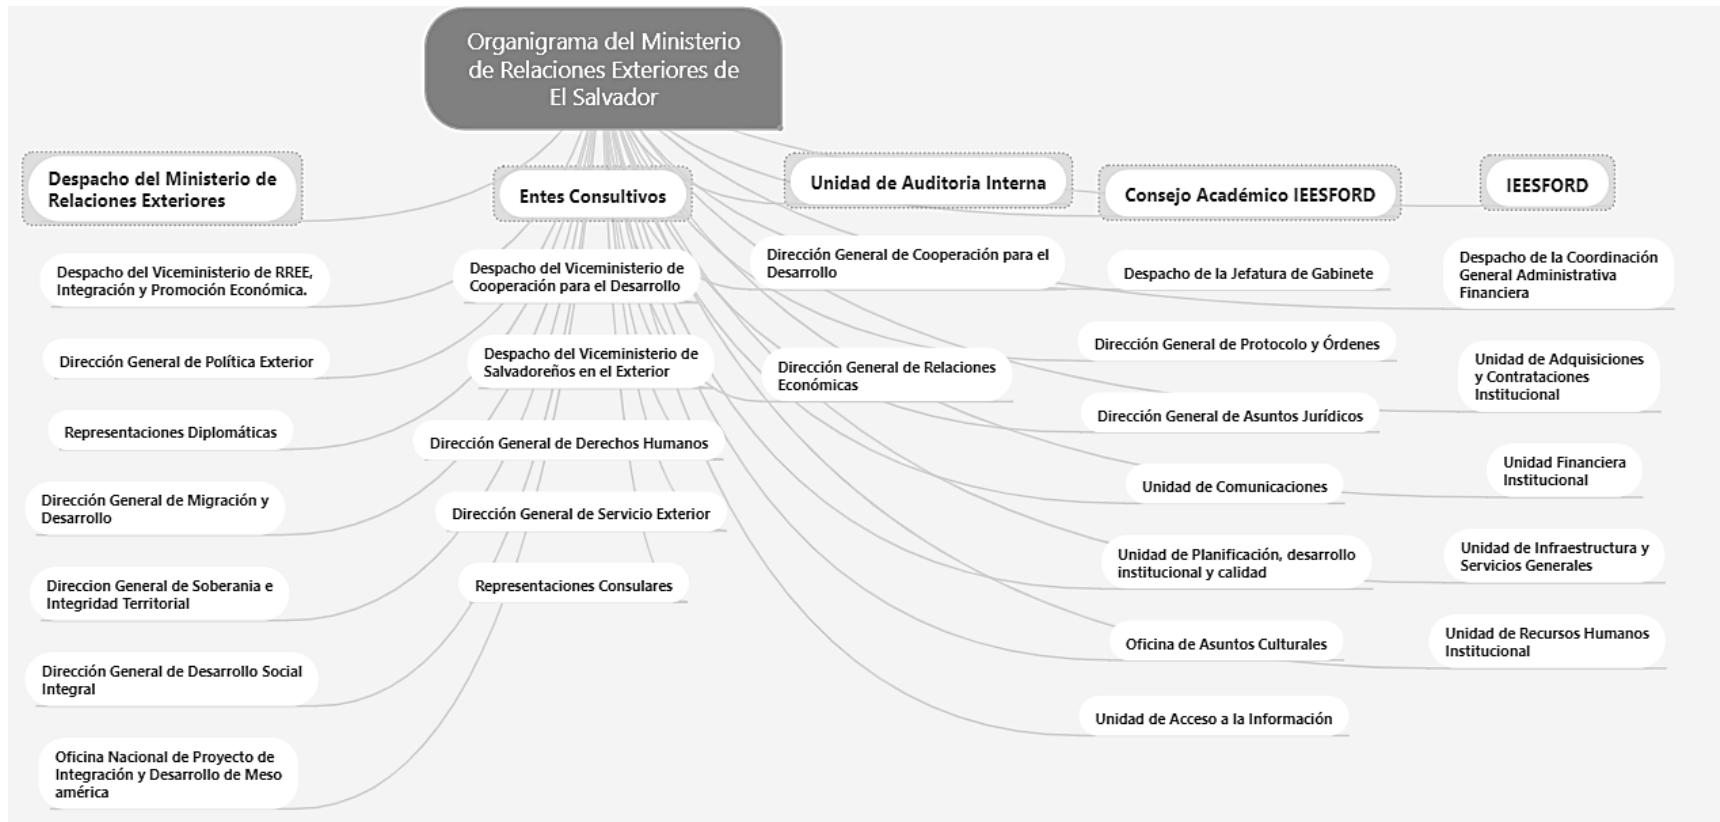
Organigrama del Ministerio de Relaciones Exteriores de El Salvador

Despacho del Ministerio de Relaciones Exteriores

Entes Consultivos

Unidad de Auditoria Interna

Consejo Académico IEESFORD

IEESFORD

Despacho del Viceministerio de RREE, Integración y Promoción Económica.

Dirección General de Política Exterior

Representaciones Diplomáticas

Dirección General de Migración y Desarrollo

Direccion General de Soberania e Integridad Territorial

Dirección General de Desarrollo Social Integral

Oficina Nacional de Proyecto de Integración y Desarrollo de Meso américa

Despacho del Viceministerio de Cooperación para el Desarrollo

Despacho del Viceministerio de Salvadoreños en el Exterior

Dirección General de Derechos Humanos

Dirección General de Servicio Exterior

Representaciones Consulares

Dirección General de Cooperación para el Desarrollo

Dirección General de Relaciones Económicas

Despacho de la Jefatura de Gabinete

Dirección General de Protocolo y Órdenes

Dirección General de Asuntos Jurídicos

Unidad de Comunicaciones

Unidad de Planificación, desarrollo institucional y calidad

Oficina de Asuntos Culturales

Unidad de Acceso a la Información

Despacho de la Coordinación General Administrativa Financiera

Unidad de Adquisiciones y Contrataciones Institucional

Unidad Financiera Institucional

Unidad de Infraestructura y Servicios Generales

Unidad de Recursos Humanos Institucional